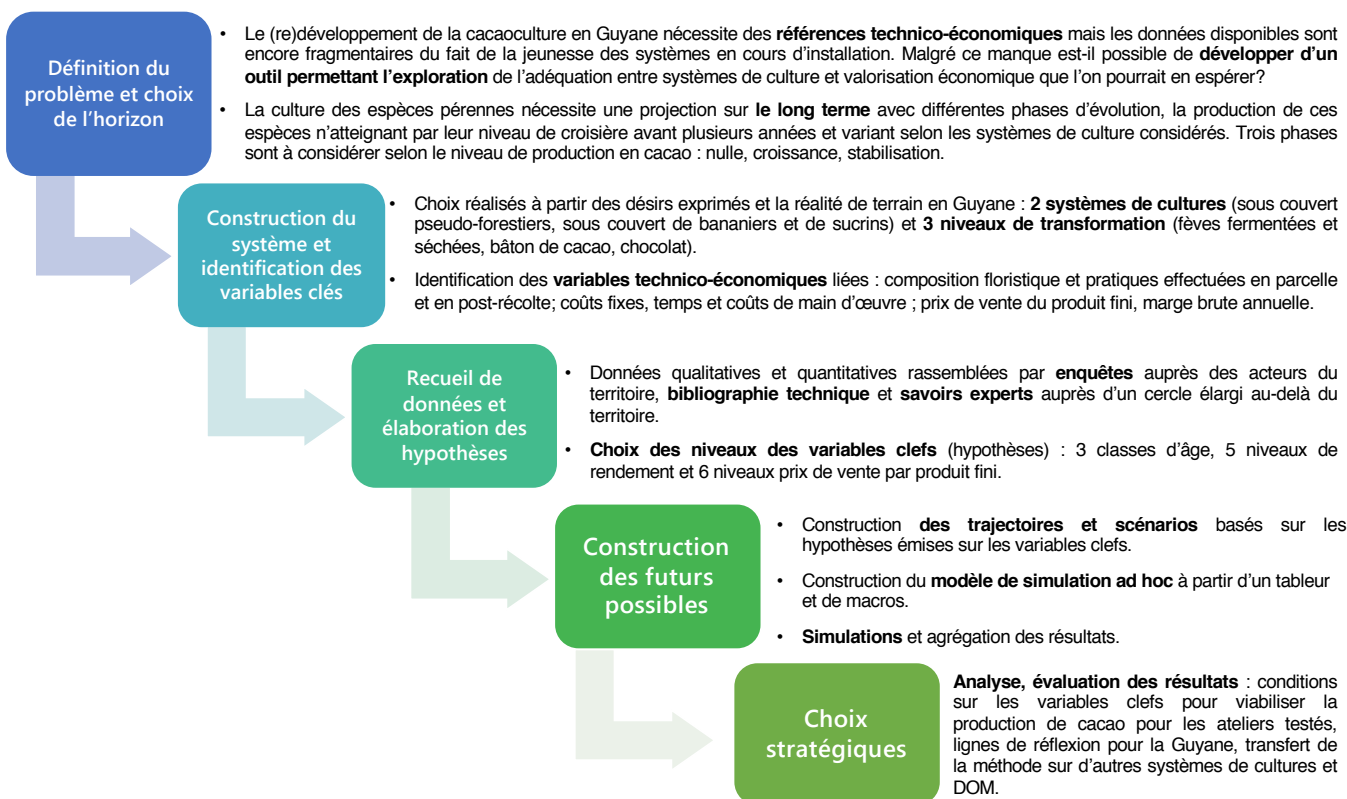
Définition du problème et choix de l'horizon

• Le (re)développement de la cacaoculture en Guyane nécessite des références technico-économiques mais les données disponibles sont encore fragmentaires du fait de la jeunesse des systèmes en cours d'installation. Malgré ce manque est-il possible de développer d'un outil permettant l'exploration de l'adéquation entre systèmes de culture et valorisation économique que l'on pourrait en espérer?

• La culture des espèces pérennes nécessite une projection sur le long terme avec différentes phases d'évolution, la production de ces espèces n'atteignant par leur niveau de croisière avant plusieurs années et variant selon les systèmes de culture considérés. Trois phases sont à considérer selon le niveau de production en cacao : nulle, croissance, stabilisation.

Construction du système et identification des variables clés

• Choix réalisés à partir des désirs exprimés et la réalité de terrain en Guyane : 2 systèmes de cultures (sous couvert pseudo-forestiers, sous couvert de bananiers et de sucrins) et 3 niveaux de transformation (fèves fermentées et séchées, bâton de cacao, chocolat).

• Identification des variables technico-économiques liées : composition floristique et pratiques effectuées en parcelle et en post-récolte; coûts fixes, temps et coûts de main d'œuvre ; prix de vente du produit fini, marge brute annuelle.

Recueil de données et élaboration des hypothèses

• Données qualitatives et quantitatives rassemblées par enquêtes auprès des acteurs du territoire, bibliographie technique et savoirs experts auprès d'un cercle élargi au-delà du territoire.

• Choix des niveaux des variables clefs (hypothèses) : 3 classes d'âge, 5 niveaux de rendement et 6 niveaux prix de vente par produit fini.

Construction des futurs possibles

• Construction des trajectoires et scénarios basés sur les hypothèses émises sur les variables clefs.

• Construction du modèle de simulation ad hoc à partir d'un tableur et de macros.

• Simulations et agrégation des résultats.

Choix stratégiques

Analyse, évaluation des résultats : conditions sur les variables clefs pour viabiliser la production de cacao pour les ateliers testés, lignes de réflexion pour la Guyane, transfert de la méthode sur d'autres systèmes de cultures et DOM.